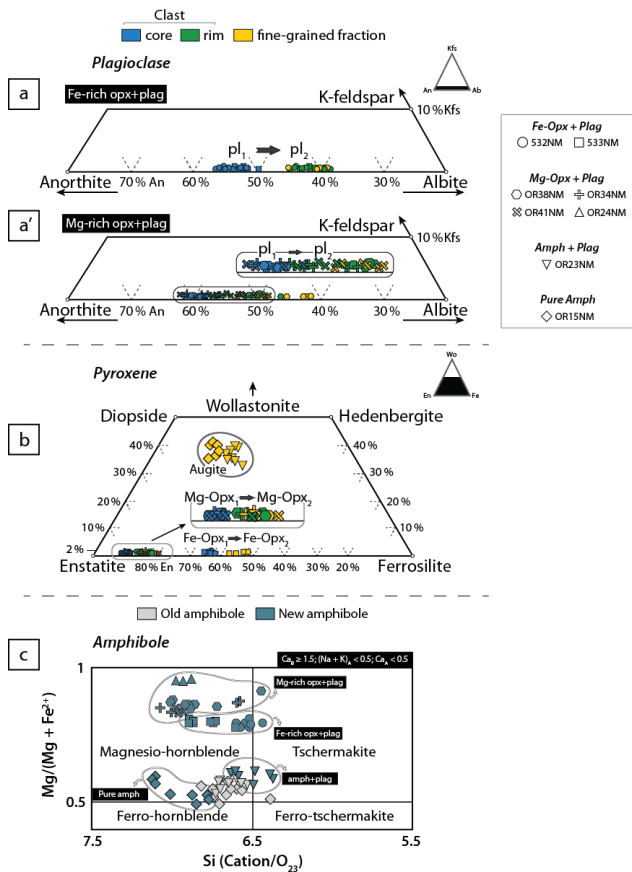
Clast
core rim fine-grained fraction

Plagioclase

Kfs
An Ab

a
Fe-rich opx+plag
K-feldspar
10 % Kfs
pl$_1$ pl$_2$
Anorthite 70 % An 60 % 50 % 40 % 30 % Albite

a′
Mg-rich opx+plag
K-feldspar
10 % Kfs
pl$_1$ pl$_2$
Anorthite 70 % An 60 % 50 % 40 % 30 % Albite

Fe-Opx + Plag
532NM 533NM
Mg-Opx + Plag
OR38NM OR34NM
OR41NM OR24NM
Amph + Plag
OR23NM
Pure Amph
OR15NM

Pyroxene
Wo
En Fe

b
Diopside Wollastonite Hedenbergite
40 % 40 %
30 % 30 %
Augite
20 % 20 %
Mg-Opx$_1$ Mg-Opx$_2$
10 % 10 %
Fe-Opx$_1$ Fe-Opx$_2$
2 %
Enstatite 80 % En 70 % 60 % 50 % 40 % 30 % 20 % Ferrosilite

Old amphibole New amphibole

c
Amphibole
Ca$_B$ ≥ 1.5; (Na + K)$_A$ < 0.5; Ca$_A$ < 0.5
1
Mg-rich opx+plag
Fe-rich opx+plag
Magnesio-hornblende Tschermakite
amph+plag
Pure amph
0.5
Ferro-hornblende Ferro-tschermakite
Mg/(Mg + Fe$^{2+}$)
7.5 6.5 5.5
Si (Cation/O$_{23}$)